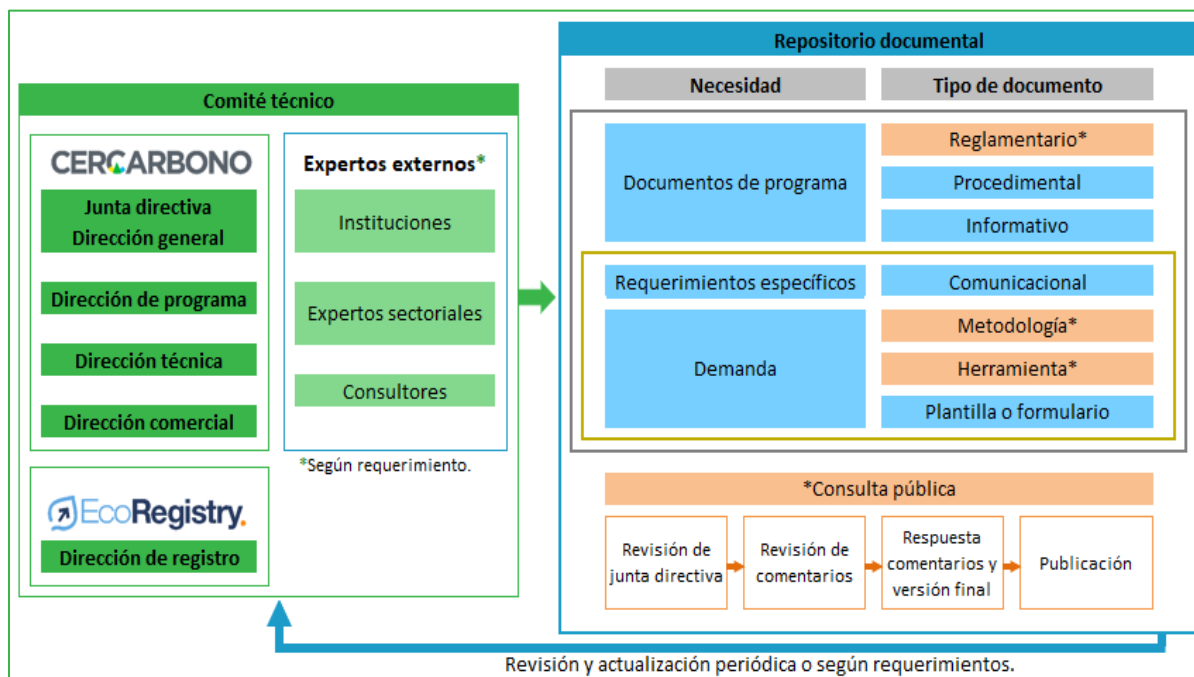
Comité técnico

CERCARBONO

Junta directiva
Dirección general

Dirección de programa

Dirección técnica

Dirección comercial

Expertos externos*

Instituciones

Expertos sectoriales

Consultores

*Según requerimiento.

EcoRegistry.

Dirección de registro

Repositorio documental

| Necesidad | Tipo de documento |
|---|---|
| Documentos de programa | Reglamentario* |
| | Procedimental |
| | Informativo |
| Requerimientos específicos | Comunicacional |
| Demanda | Metodología* |
| | Herramienta* |
| | Plantilla o formulario |

*Consulta pública

Revisión de junta directiva

Revisión de comentarios

Respuesta comentarios y versión final

Publicación

Revisión y actualización periódica o según requerimientos.